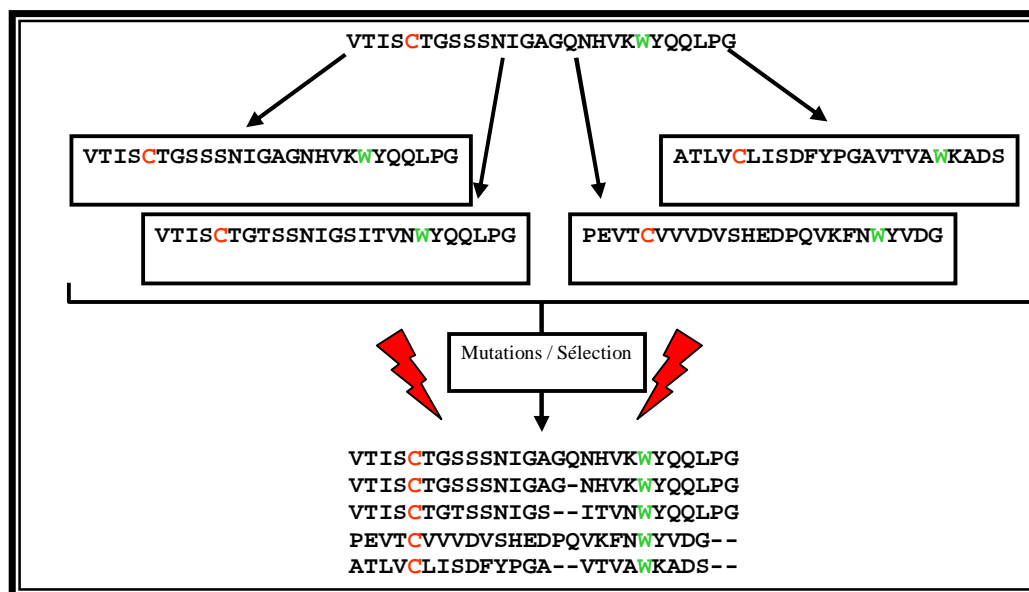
VTISCTGSSSNIGAGQNHVKWYQQLPG

VTISCTGSSSNIGAGNHVKWYQQLPG

ATLVCLISDFYPGAVTVAWKADS

VTISCTGTSSNIGSITVNWYQQLPG

PEVTCVVVDVSHEDPQVKFNWYVDG

Mutations / Sélection

VTISCTGSSSNIGAGQNHVKWYQQLPG
VTISCTGSSSNIGAG-NHVKWYQQLPG
VTISCTGTSSNIGS--ITVNWYQQLPG
PEVTCVVVDVSHEDPQVKFNWYVDG--
ATLVCLISDFYPGA--VTVAWKADS--